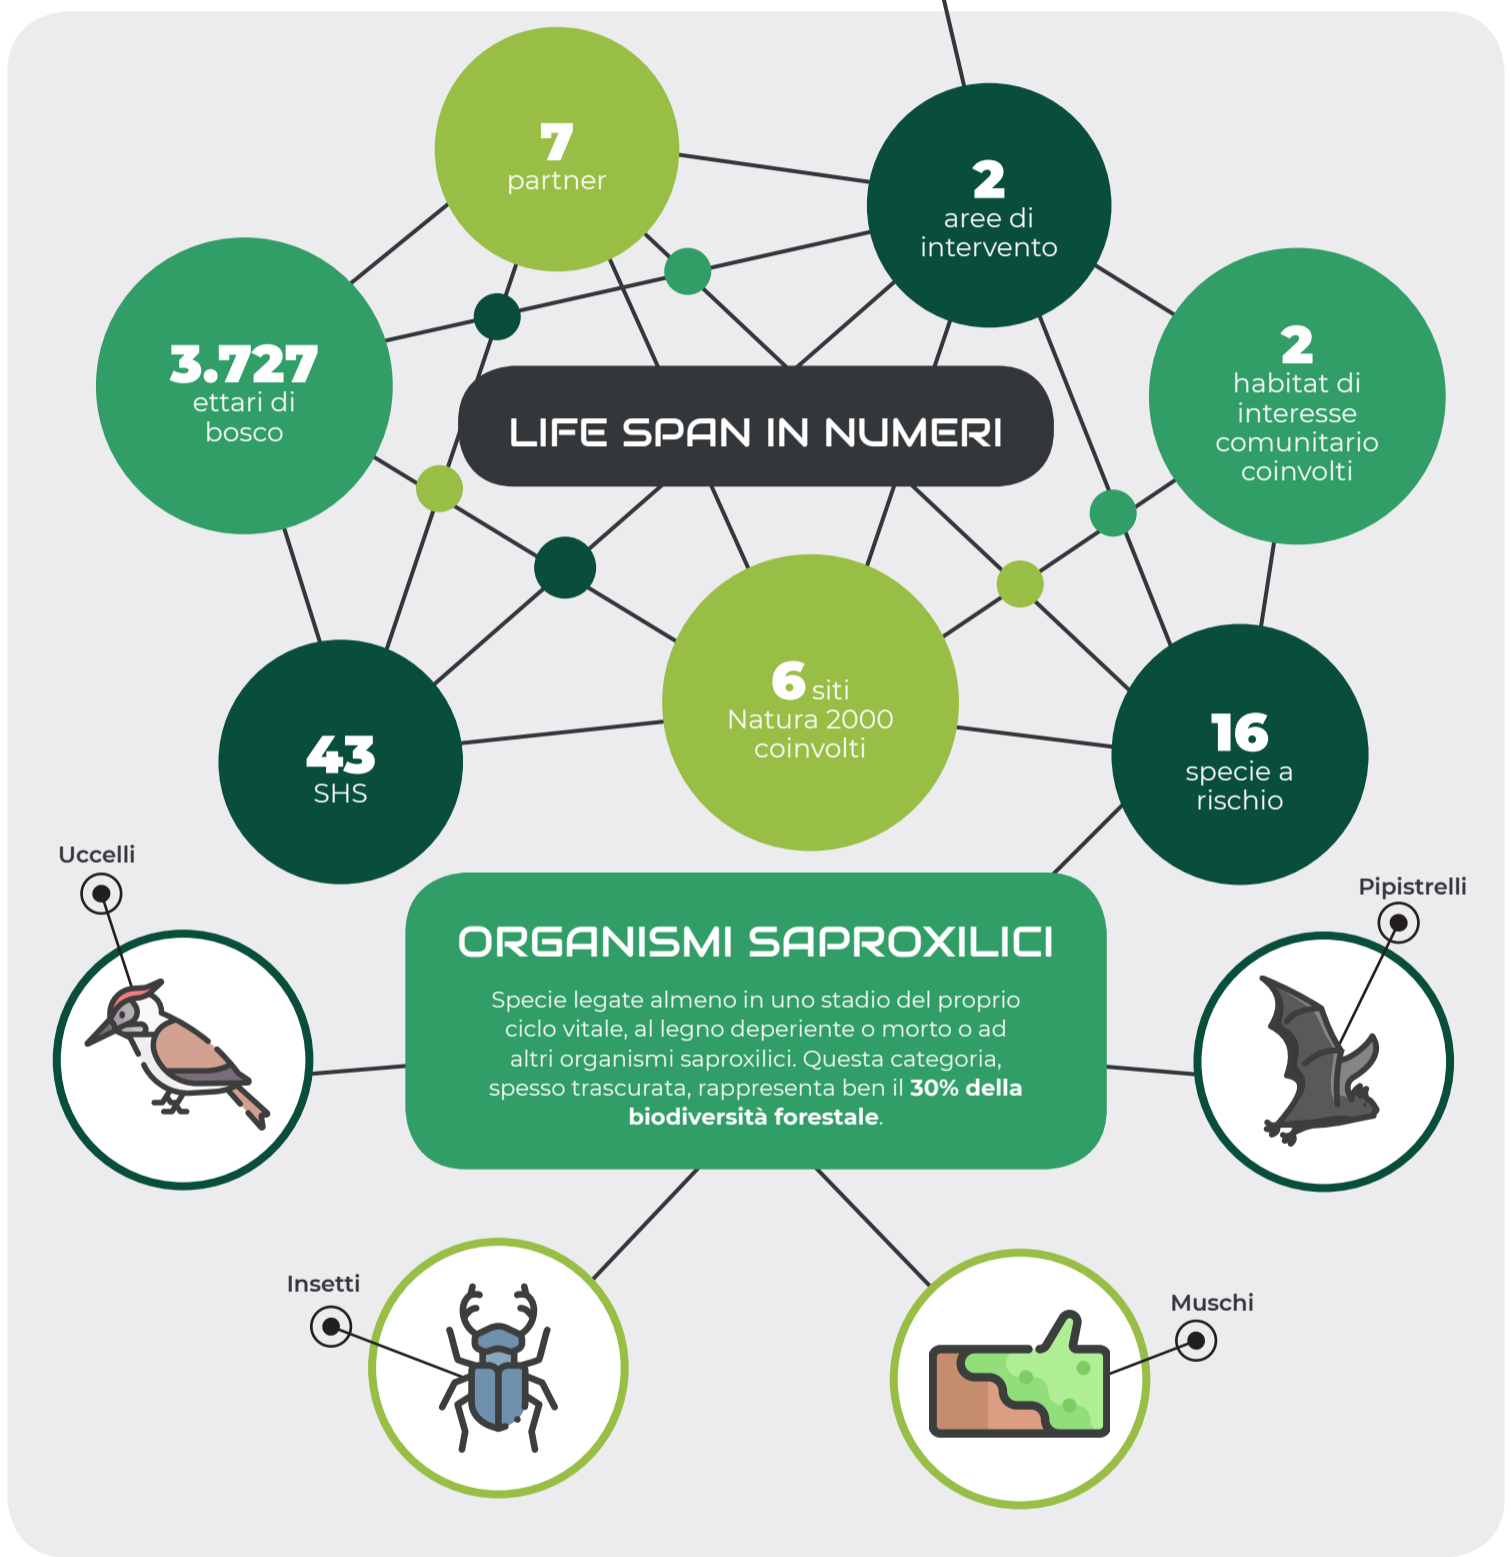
7
partner

2
aree di intervento

3.727
ettari di bosco

LIFE SPAN IN NUMERI

2
habitat di interesse comunitario coinvolti

6 siti
Natura 2000 coinvolti

43
SHS

16
specie a rischio

Uccelli

ORGANISMI SAPROXILICI

Specie legate almeno in uno stadio del proprio ciclo vitale, al legno deperiente o morto o ad altri organismi saproxilici. Questa categoria, spesso trascurata, rappresenta ben il **30% della biodiversità forestale**.

Pipistrelli

Insetti

Muschi